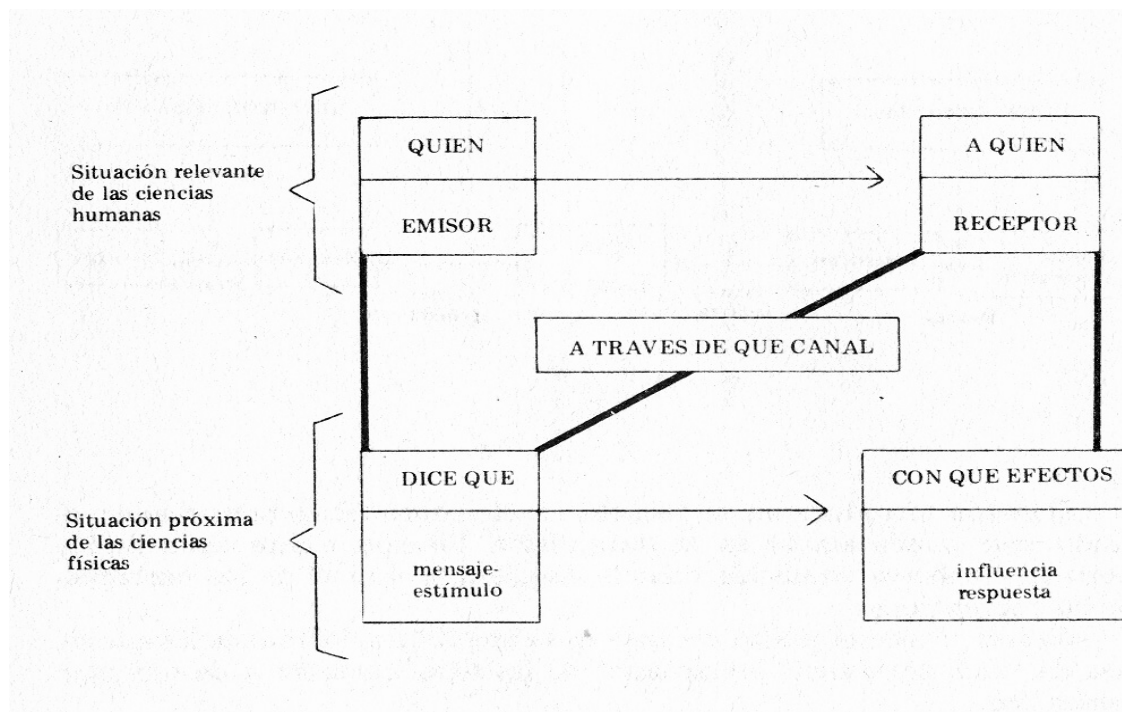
Situación relevante de las ciencias humanas

QUIEN

EMISOR

A QUIEN

RECEPTOR

A TRAVES DE QUE CANAL

Situación próxima de las ciencias físicas

DICE QUE

mensaje-estímulo

CON QUE EFECTOS

influencia respuesta